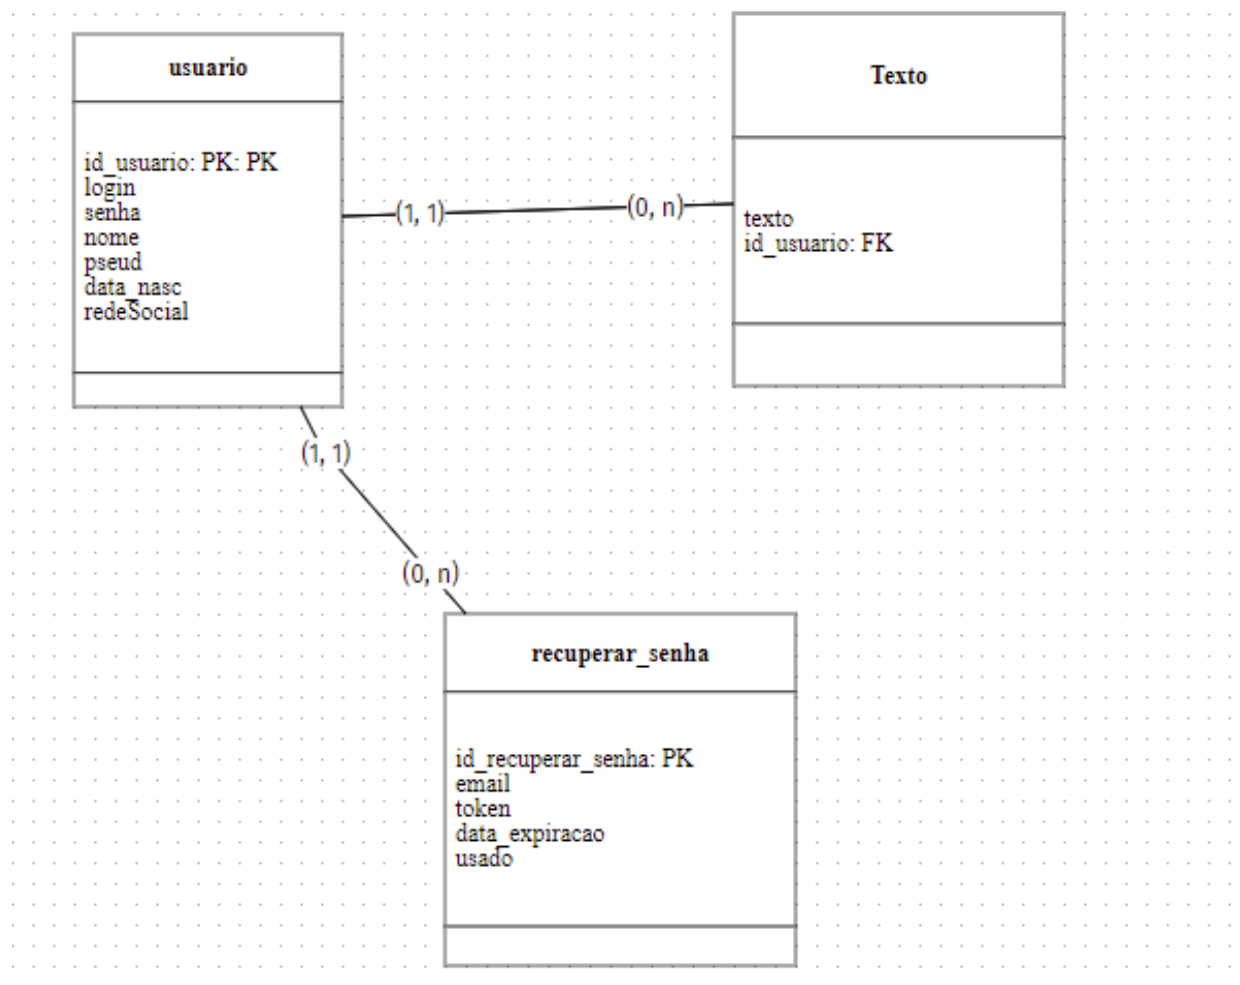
usuario

id_usuario: PK: PK
login
senha
nome
pseud
data_nasc
redeSocial

(1, 1)

(0, n)

Texto

texto
id_usuario: FK

(1, 1)

(0, n)

recuperar_senha

id_recuperar_senha: PK
email
token
data_expiracao
usado